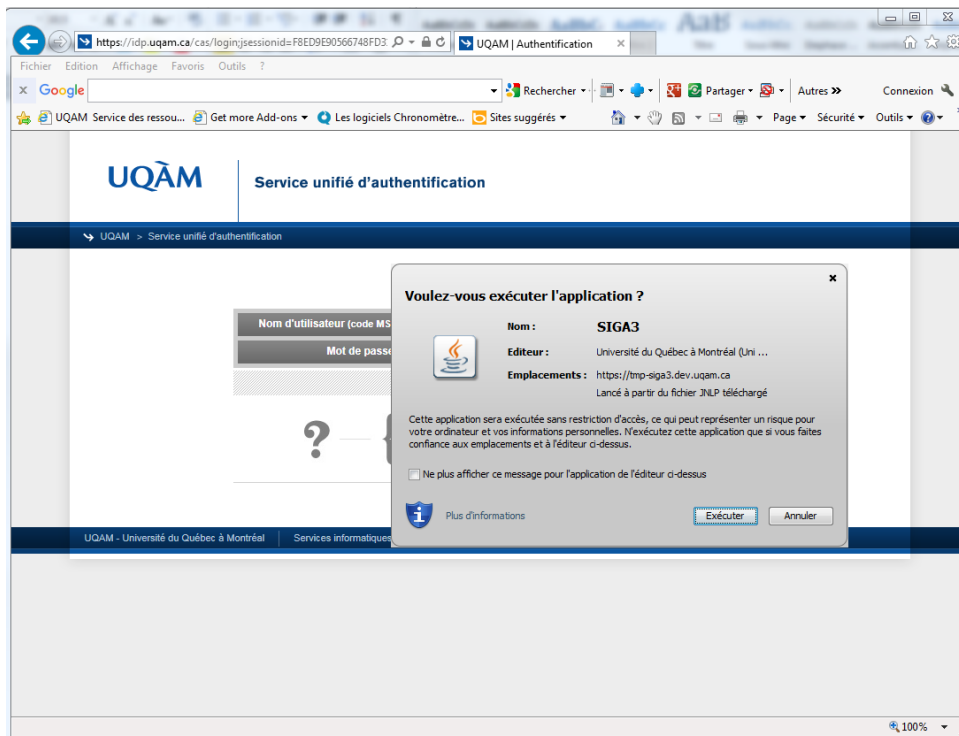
https://idp.uqam.ca/cas/login;jsessionid=F8ED9E90566748FD3

UQAM | Authentification

Fichier Edition Affichage Favoris Outils ?

Google

Rechercher

Partager

Autres »

Connexion

UQAM Service des ressou...

Get more Add-ons

Les logiciels Chronomètre...

Sites suggérés

Page

Sécurité

Outils

UQÀM

Service unifié d'authentification

UQAM > Service unifié d'authentification

Nom d'utilisateur (code MS

Mot de passe

?

Voulez-vous exécuter l'application ?

×

Nom : SIGA3

Editeur : Université du Québec à Montréal (Uni ...

Emplacements : https://tmp-siga3.dev.uqam.ca

Lancé à partir du fichier JNLP téléchargé

Cette application sera exécutée sans restriction d'accès, ce qui peut représenter un risque pour votre ordinateur et vos informations personnelles. N'exécutez cette application que si vous faites confiance aux emplacements et à l'éditeur ci-dessus.

Ne plus afficher ce message pour l'application de l'éditeur ci-dessus

Plus d'informations

Exécuter

Annuler

UQAM - Université du Québec à Montréal

Services informatiques

100%